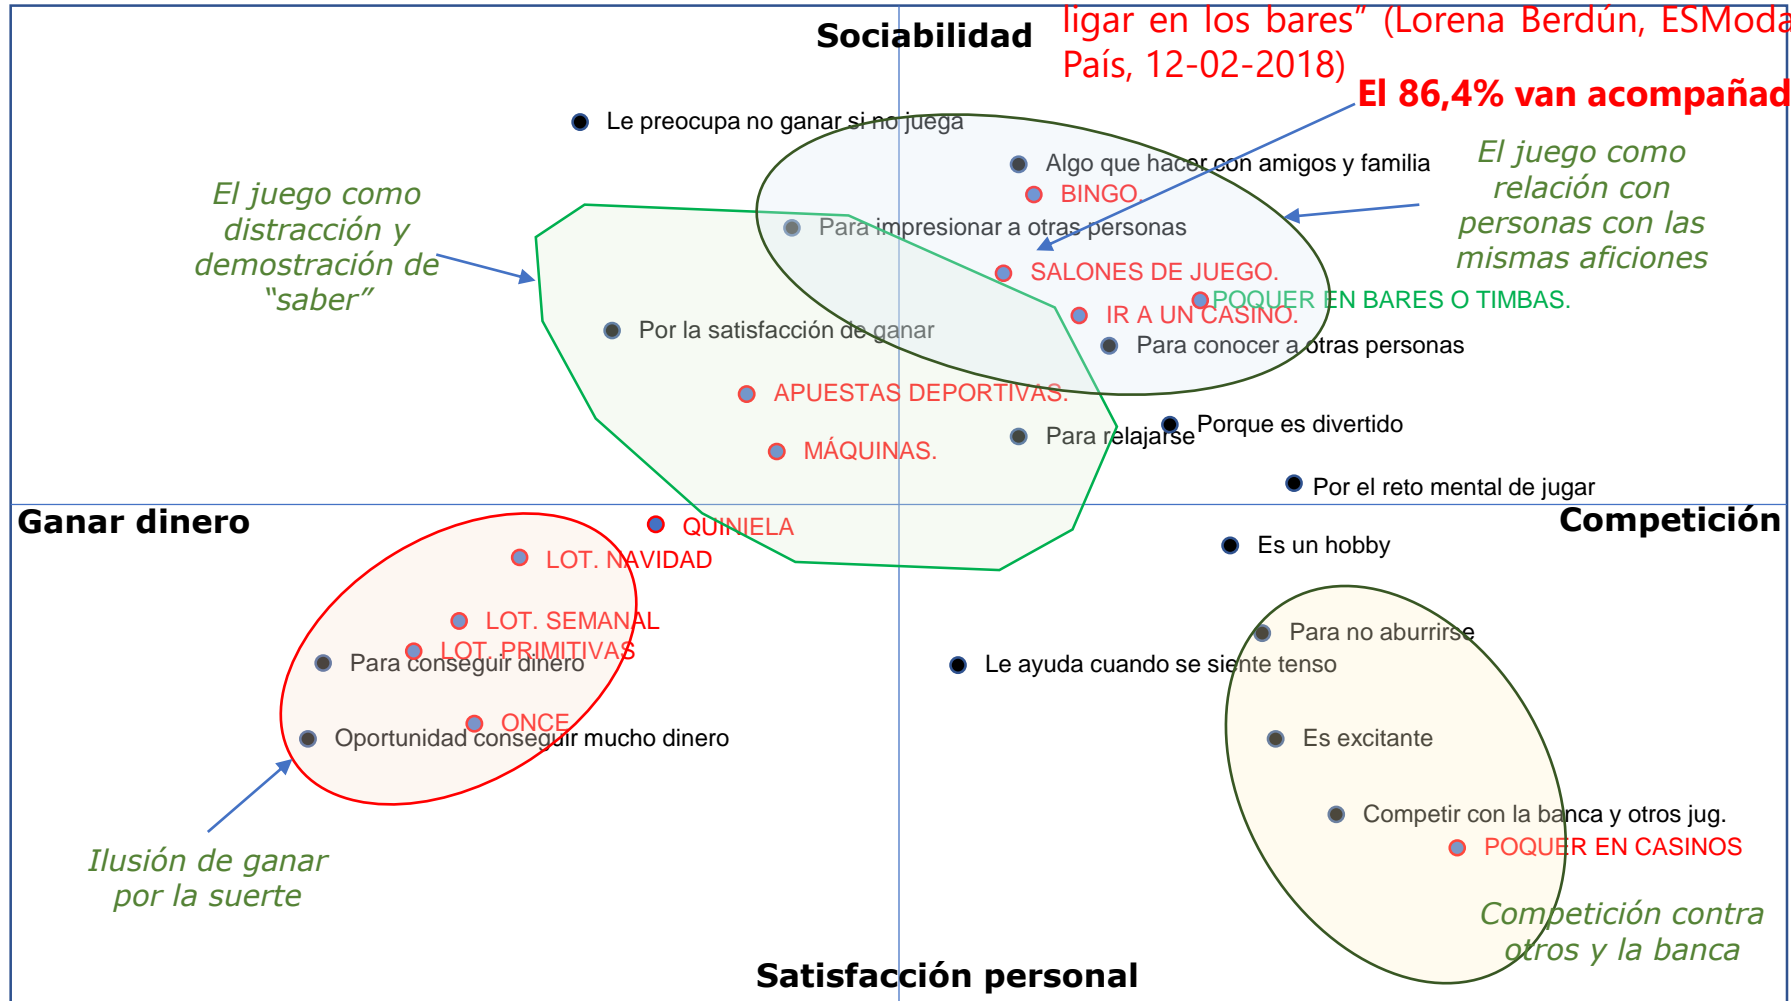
Sociabilidad

ligar en los bares" (Lorena Berdún, ESModa País, 12-02-2018)

El 86,4% van acompañad

Le preocupa no ganar si no juega

Algo que hacer con amigos y familia

BINGO

Para impresionar a otras personas

SALONES DE JUEGO.

POQUER EN BARES O TIMBAS.

IR A UN CASINO.

Para conocer a otras personas

El juego como relación con personas con las mismas aficiones

El juego como distracción y demostración de "saber"

Por la satisfacción de ganar

APUESTAS DEPORTIVAS.

MÁQUINAS.

Para relajarse

Porque es divertido

Por el reto mental de jugar

Ganar dinero

Competición

QUINIELA

LOT. NAVIDAD

Es un hobby

LOT. SEMANAL

LOT. PRIMITIVAS

Para conseguir dinero

Para no aburrirse

Le ayuda cuando se siente tenso

ONCE

Oportunidad conseguir mucho dinero

Es excitante

Competir con la banca y otros jug.

POQUER EN CASINOS

Ilusión de ganar por la suerte

Competición contra otros y la banca

Satisfacción personal